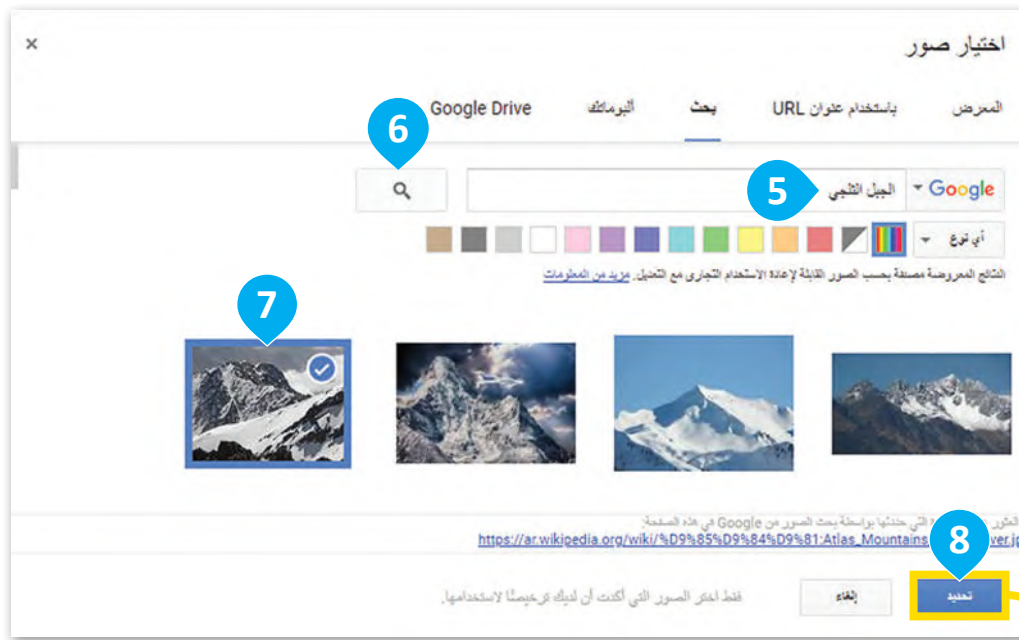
×
اختيار صور

المعرض
باستخدام عنوان URL
بحث
ألبوماتك
Google Drive

6
Google ▾ الجبل الثلجي
5

أي نوع ▾

النتائج المعروضة مصنفة بحسب الصور القابلة لإعادة الاستخدام التجاري مع التعديل. مزيد من المعلومات

7

الصور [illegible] التي حددتها بواسطة بحث الصور من Google في هذه الصفحة:
https://ar.wikipedia.org/wiki/%D9%85%D9%84%D9%81:Atlas_Mountains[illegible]ver.jp

8
تحديد
إلغاء
فقط اختر الصور التي أكدت أن لديك ترخيصًا لاستخدامها.